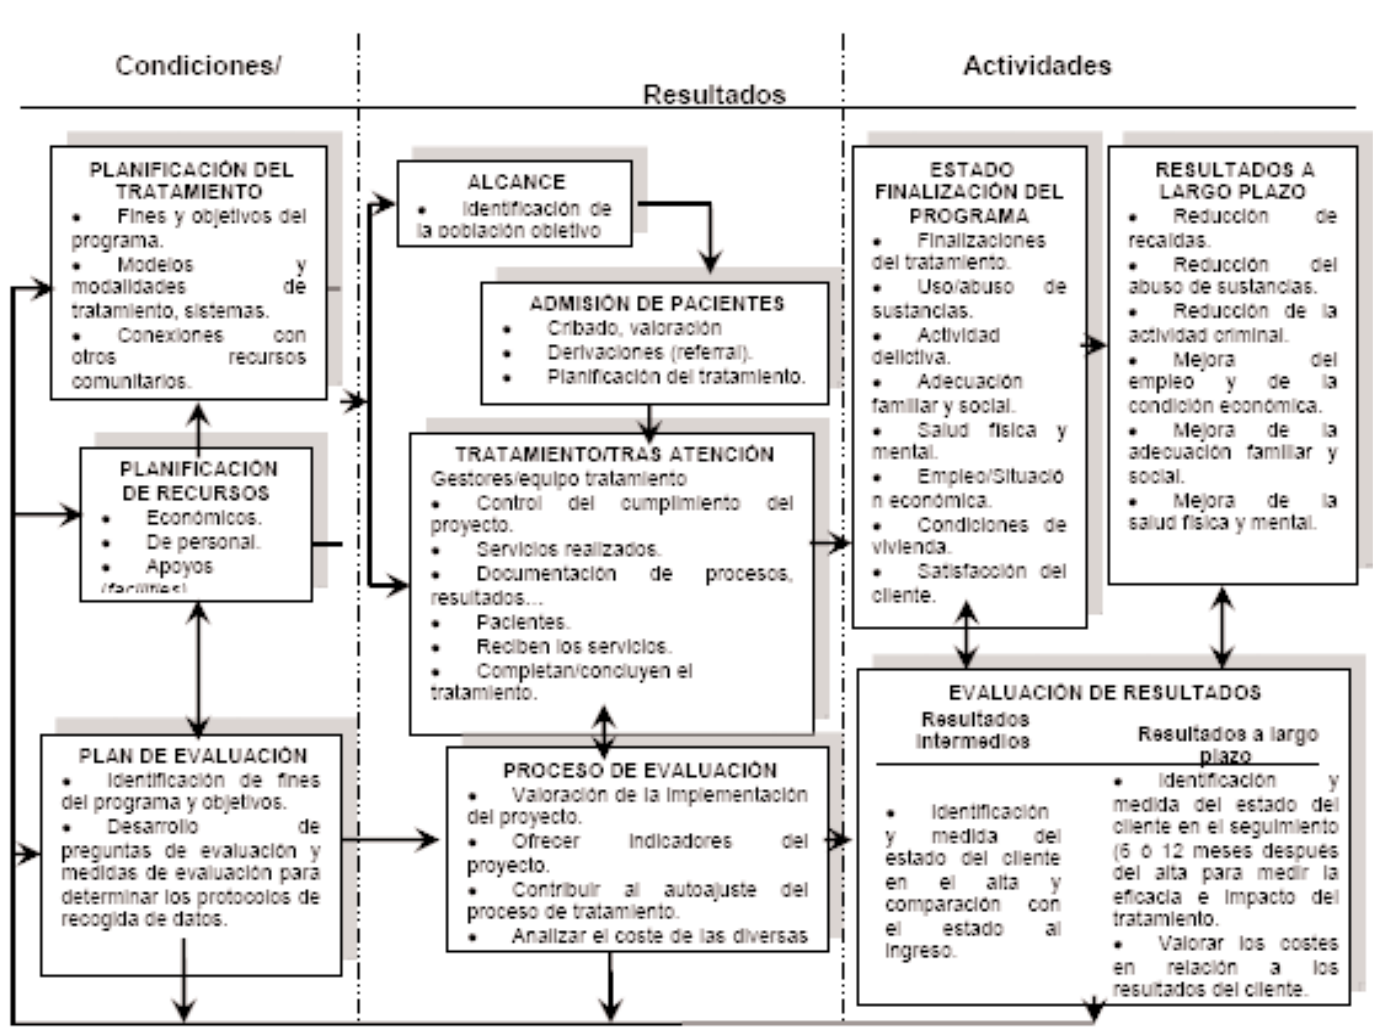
Condiciones/

Resultados

Actividades

PLANIFICACIÓN DEL TRATAMIENTO
• Fines y objetivos del programa.
• Modelos y modalidades de tratamiento, sistemas.
• Conexiones con otros recursos comunitarios.

PLANIFICACIÓN DE RECURSOS
• Económicos.
• De personal.
• Apoyos (facilities)

PLAN DE EVALUACIÓN
• Identificación de fines del programa y objetivos.
• Desarrollo de preguntas de evaluación y medidas de evaluación para determinar los protocolos de recogida de datos.

ALCANCE
• Identificación de la población objetivo

ADMISIÓN DE PACIENTES
• Cribado, valoración
• Derivaciones (referral).
• Planificación del tratamiento.

TRATAMIENTO/TRAS ATENCIÓN
Gestores/equipo tratamiento
• Control del cumplimiento del proyecto.
• Servicios realizados.
• Documentación de procesos, resultados...
• Pacientes.
• Reciben los servicios.
• Completan/concluyen el tratamiento.

PROCESO DE EVALUACIÓN
• Valoración de la implementación del proyecto.
• Ofrecer indicadores del proyecto.
• Contribuir al autoajuste del proceso de tratamiento.
• Analizar el coste de las diversas

ESTADO FINALIZACIÓN DEL PROGRAMA
• Finalizaciones del tratamiento.
• Uso/abuso de sustancias.
• Actividad delictiva.
• Adecuación familiar y social.
• Salud física y mental.
• Empleo/Situación económica.
• Condiciones de vivienda.
• Satisfacción del cliente.

RESULTADOS A LARGO PLAZO
• Reducción de recaídas.
• Reducción del abuso de sustancias.
• Reducción de la actividad criminal.
• Mejora del empleo y de la condición económica.
• Mejora de la adecuación familiar y social.
• Mejora de la salud física y mental.

EVALUACIÓN DE RESULTADOS
Resultados intermedios
Resultados a largo plazo
• Identificación y medida del estado del cliente en el alta y comparación con el estado al ingreso.
• Identificación y medida del estado del cliente en el seguimiento (6 ó 12 meses después del alta para medir la eficacia e impacto del tratamiento.
• Valorar los costes en relación a los resultados del cliente.